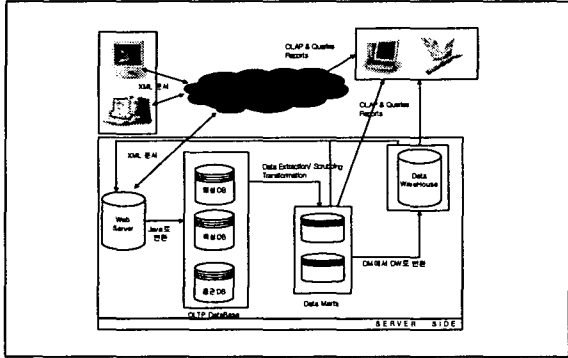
OLAP & Queries Reports

XML 문서

OLAP & Queries Reports

XML 문서

Data Extraction/ Scrubbing Transformation

Data WareHouse

Web Server

Java로 변환

회원DB

특성DB

총괄DB

OLTP DataBase

Data Marts

DM에서 DW로 변환

SERVER SIDE